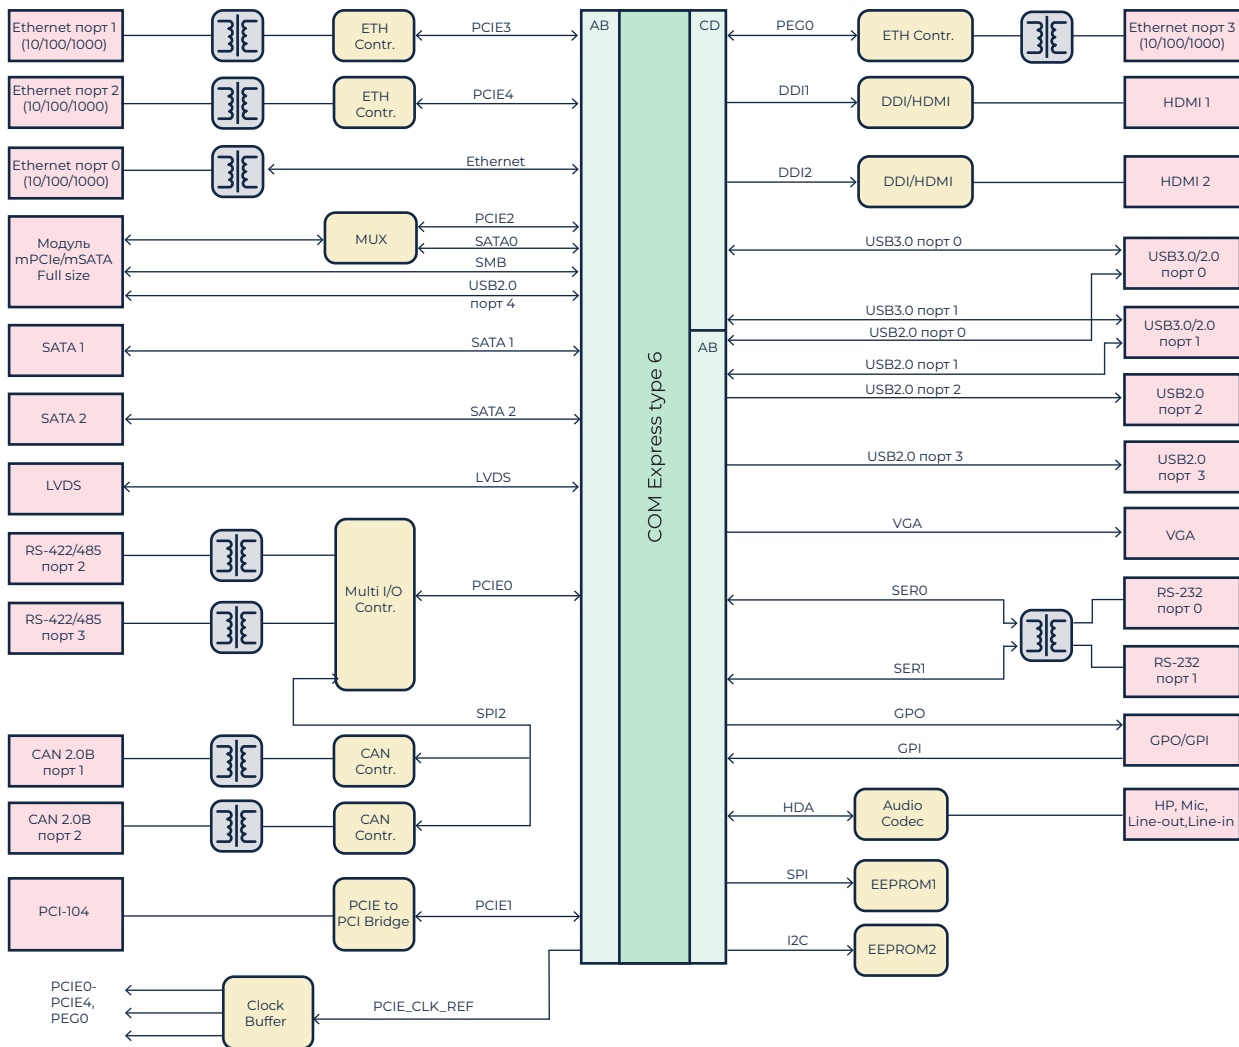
Ethernet порт 1 (10/100/1000)

ETH Contr.

PCIE3

Ethernet порт 2 (10/100/1000)

ETH Contr.

PCIE4

Ethernet порт 0 (10/100/1000)

Ethernet

Модуль mPCIe/mSATA Full size

MUX

PCIE2

SATA0

SMB

USB2.0 порт 4

SATA 1

SATA 1

SATA 2

SATA 2

LVDS

LVDS

RS-422/485 порт 2

RS-422/485 порт 3

Multi I/O Contr.

PCIE0

SPI2

CAN 2.0B порт 1

CAN Contr.

CAN 2.0B порт 2

CAN Contr.

PCI-104

PCIE to PCI Bridge

PCIE1

PCIE0-PCIE4, PEG0

Clock Buffer

PCIE_CLK_REF

AB

COM Express type 6

CD

AB

PEG0

ETH Contr.

Ethernet порт 3 (10/100/1000)

DDI1

DDI/HDMI

HDMI 1

DDI2

DDI/HDMI

HDMI 2

USB3.0 порт 0

USB3.0/2.0 порт 0

USB3.0 порт 1

USB2.0 порт 0

USB3.0/2.0 порт 1

USB2.0 порт 1

USB2.0 порт 2

USB2.0 порт 2

USB2.0 порт 3

USB2.0 порт 3

VGA

VGA

SER0

RS-232 порт 0

SER1

RS-232 порт 1

GPO

GPI

GPO/GPI

HDA

Audio Codec

HP, Mic, Line-out,Line-in

SPI

EEPROM1

I2C

EEPROM2